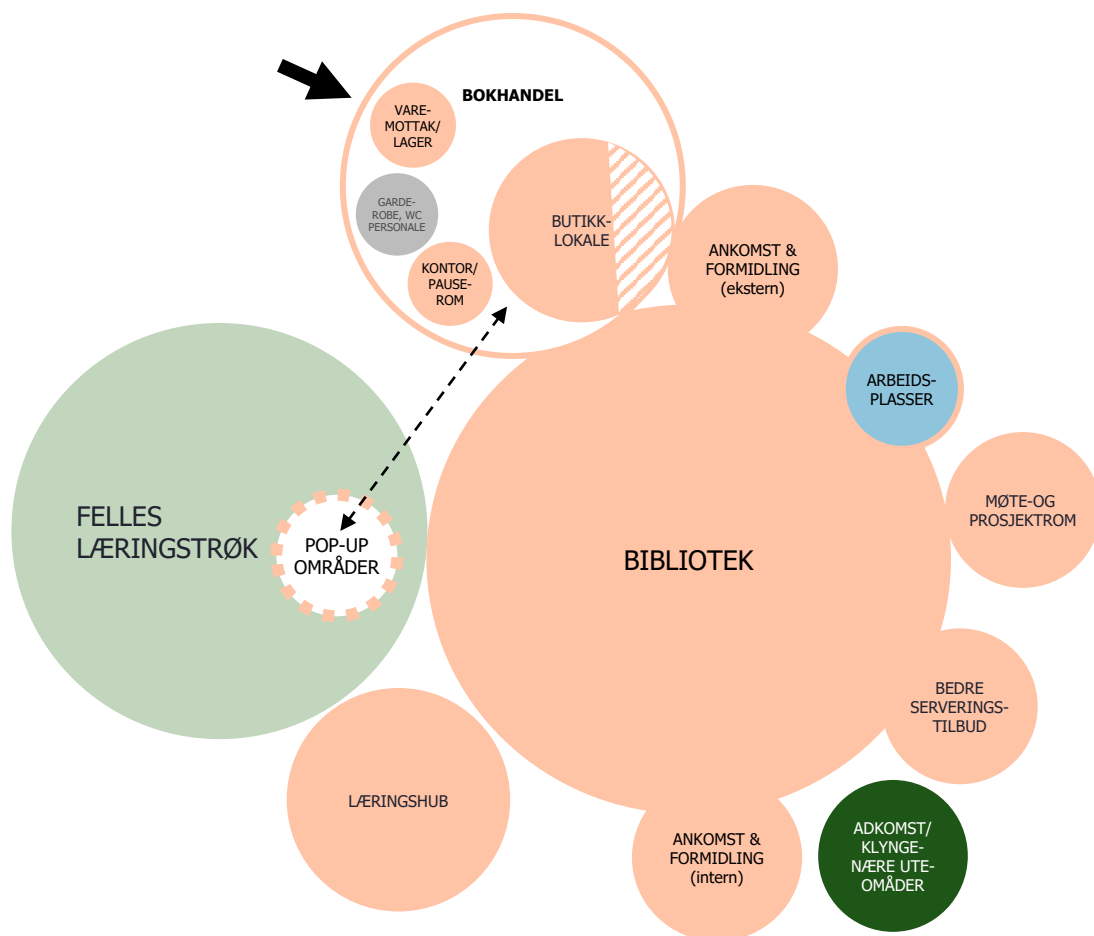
BOKHANDEL

VARE-MOTTAK/ LAGER

GARDE-ROBE, WC PERSONALE

KONTOR/ PAUSE-ROM

BUTIKK-LOKALE

ANKOMST & FORMIDLING (ekstern)

ARBEIDS-PLASSER

FELLES LÆRINGSTRØK

POP-UP OMRÅDER

BIBLIOTEK

MØTE-OG PROSJEKTROM

BEDRE SERVERINGS-TILBUD

LÆRINGSHUB

ANKOMST & FORMIDLING (intern)

ADKOMST/ KLYNGE-NÆRE UTE-OMÅDER